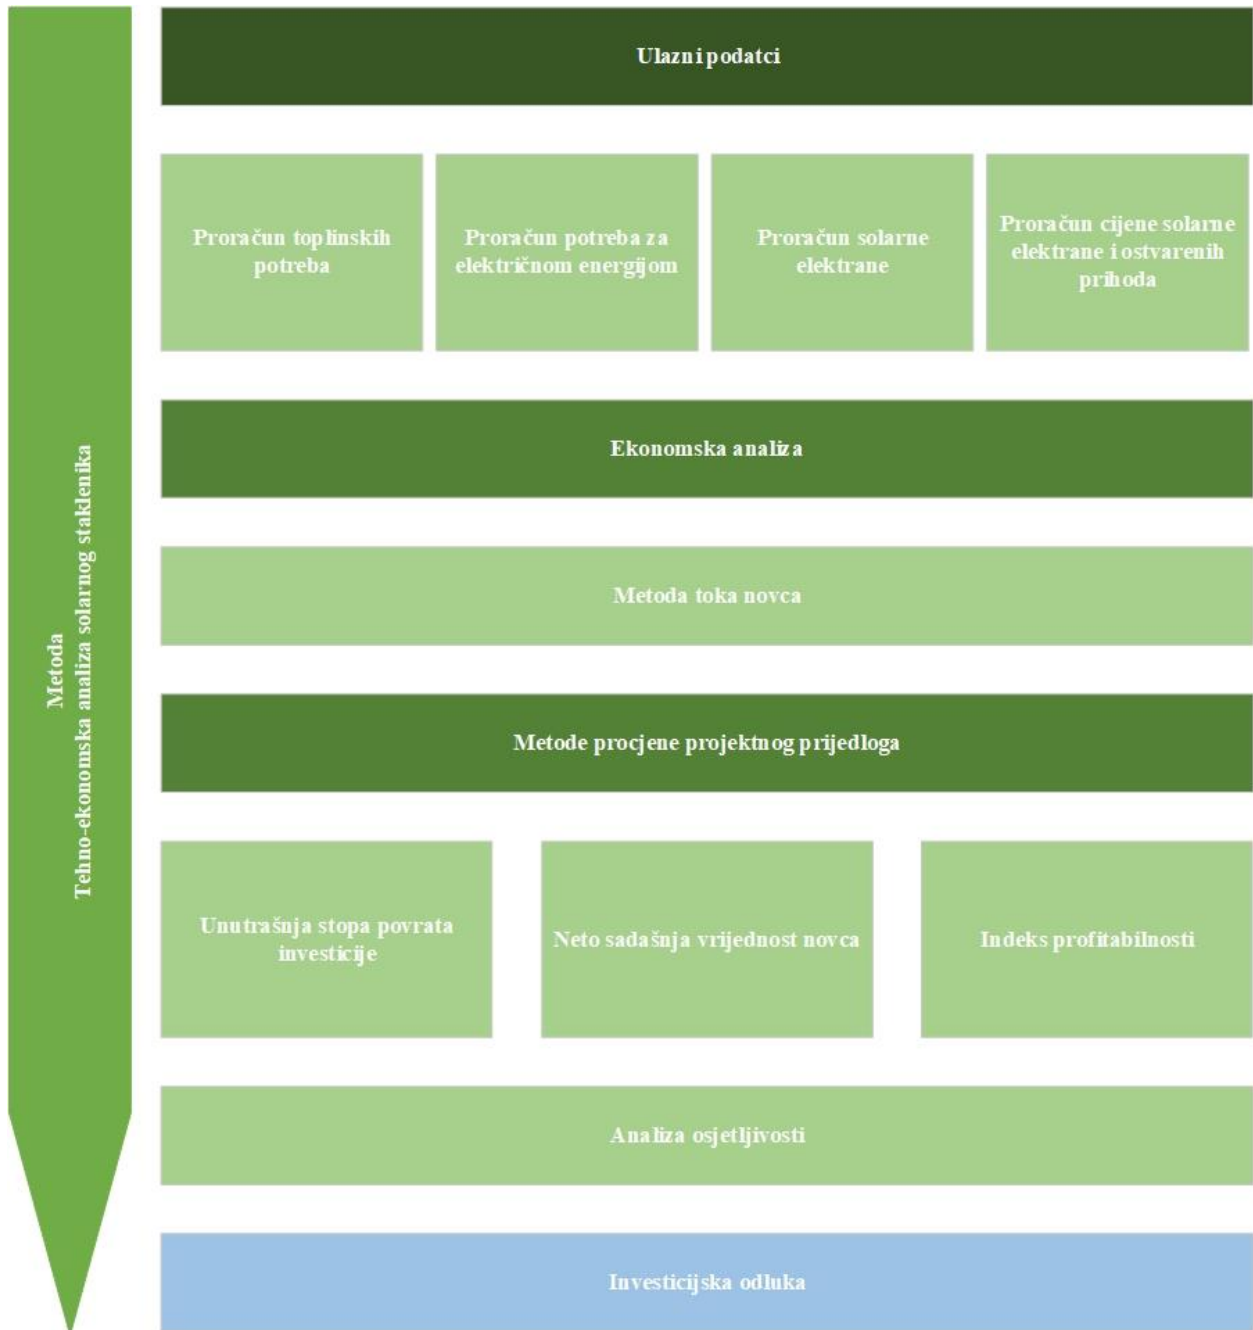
Metoda
Tehno-ekonomska analiza solarnog staklenika

Ulazni podatci

Proračun toplinskih potreba

Proračun potreba za električnom energijom

Proračun solarne elektrane

Proračun cijene solarne elektrane i ostvarenih prihoda

Ekonomska analiza

Metoda toka novca

Metode procjene projektnog prijedloga

Unutrašnja stopa povrata investicije

Neto sadašnja vrijednost novca

Indeks profitabilnosti

Analiza osjetljivosti

Investicijska odluka